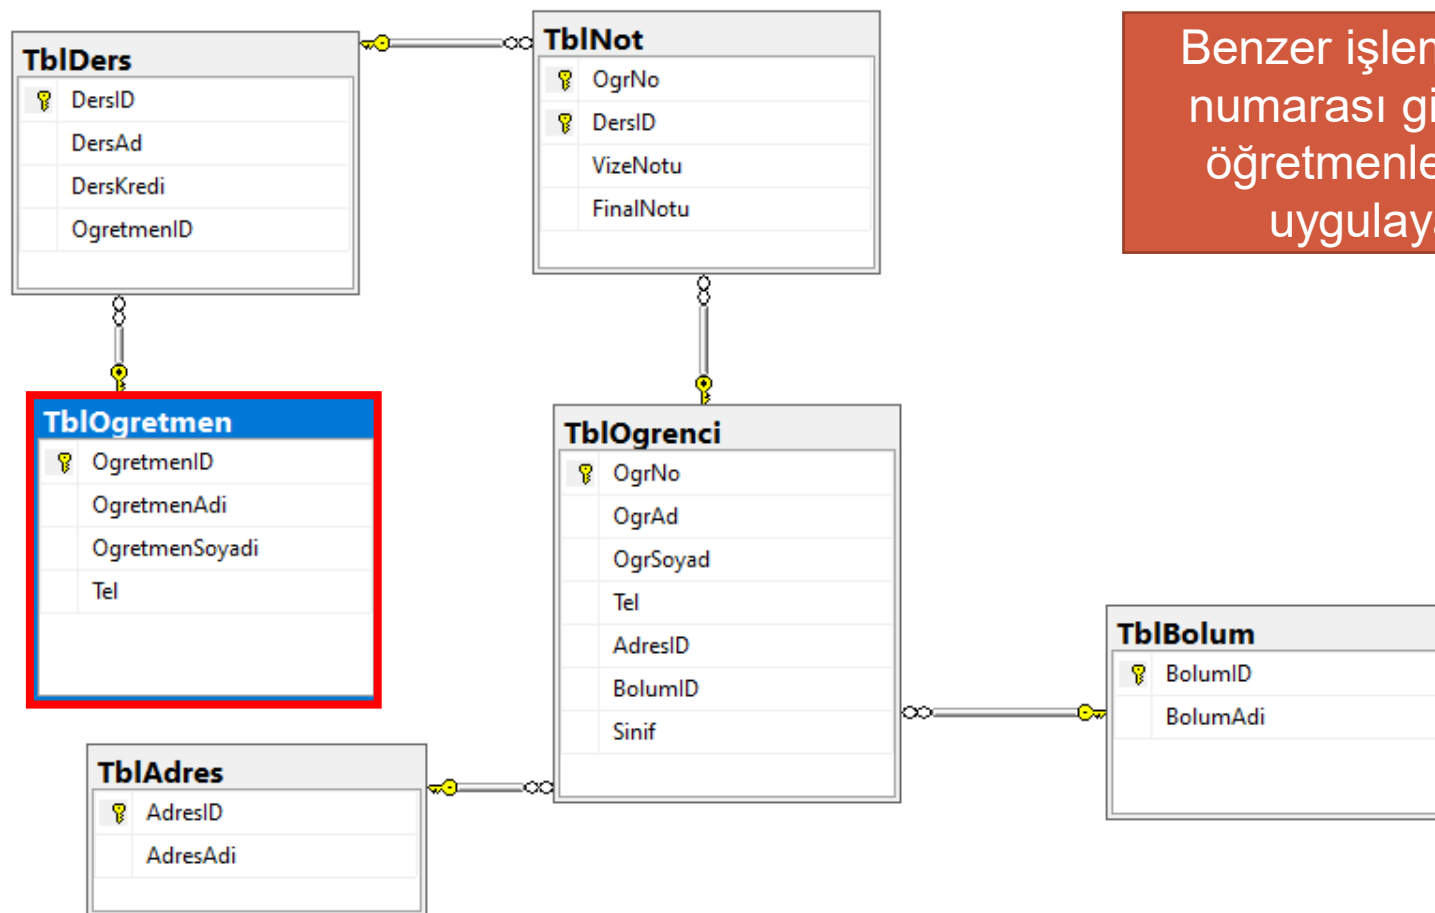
TblDers
DersID
DersAd
DersKredi
OgretmenID

TblNot
OgrNo
DersID
VizeNotu
FinalNotu

Benzer işlen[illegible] numarası gi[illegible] öğretmenle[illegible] uygulay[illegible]

TblOgretmen
OgretmenID
OgretmenAdi
OgretmenSoyadi
Tel

TblOgrenci
OgrNo
OgrAd
OgrSoyad
Tel
AdresID
BolumID
Sinif

TblBolum
BolumID
BolumAdi

TblAdres
AdresID
AdresAdi